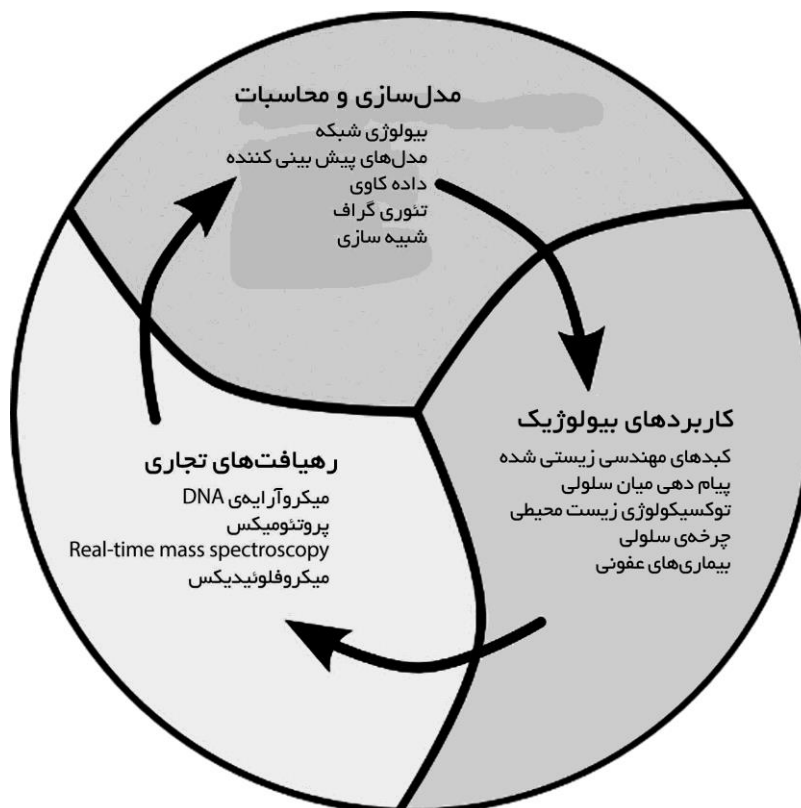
مدل‌سازی و محاسبات
بیولوژی شبکه
مدل‌های پیش بینی کننده
داده کاوی
تئوری گراف
شبیه سازی

کاربردهای بیولوژیک
کبدهای مهندسی زیستی شده
پیام دهی میان سلولی
توکسیکولوژی زیست محیطی
چرخه‌ی سلولی
بیماری‌های عفونی

رهیافت‌های تجاری
میکروآرایه‌ی DNA
پروتئومیکس
Real-time mass spectroscopy
میکروفلوئیدیکس